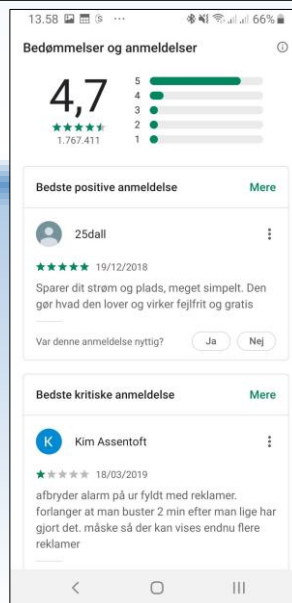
13.58 ··· 66%

Bedømmelser og anmeldelser

4,7
1.767.411

5
4
3
2
1

Bedste positive anmeldelse
Mere

25dall

19/12/2018

Sparer dit strøm og plads, meget simpelt. Den gør hvad den lover og virker fejlfrit og gratis

Var denne anmeldelse nyttig?
Ja
Nej

Bedste kritiske anmeldelse
Mere

K
Kim Assentoft

18/03/2019

afbryder alarm på ur fyldt med reklamer. forlanger at man buster 2 min efter man lige har gjort det. måske så der kan vises endnu flere reklamer